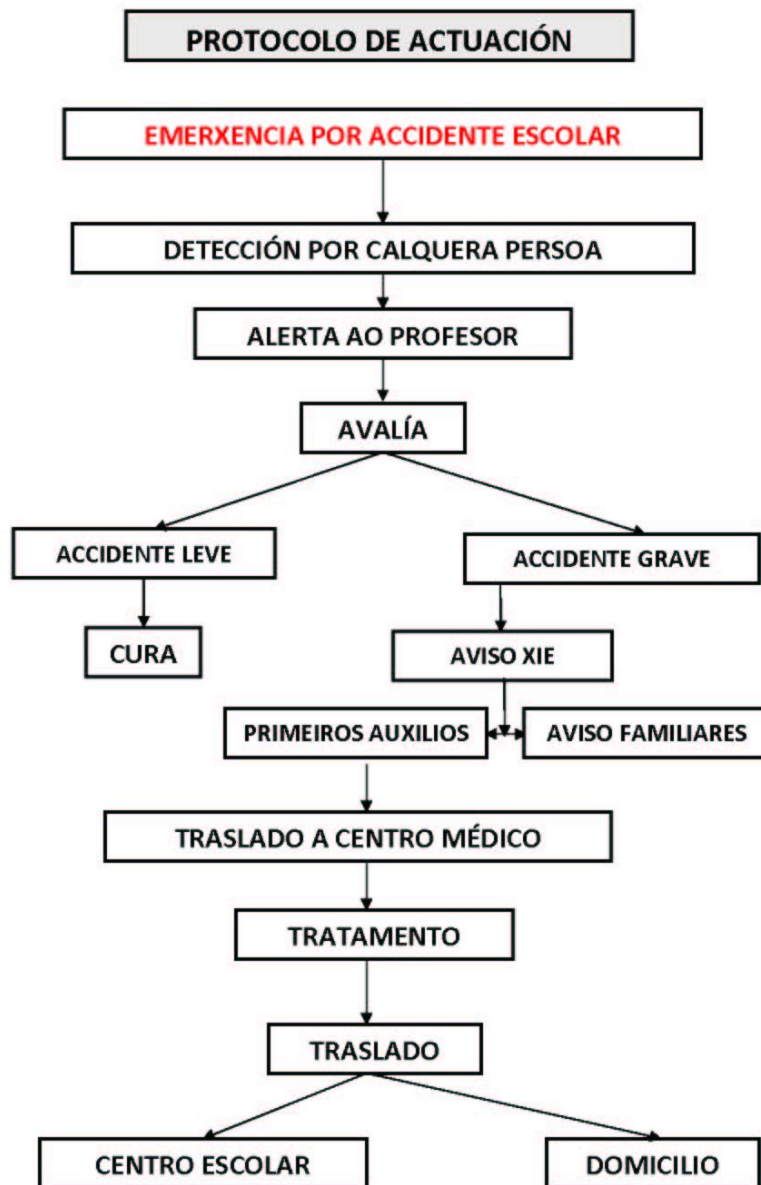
PROTOCOLO DE ACTUACIÓN

EMERXENCIA POR ACCIDENTE ESCOLAR

DETECCIÓN POR CALQUERA PERSOA

ALERTA AO PROFESOR

AVALÍA

ACCIDENTE LEVE

ACCIDENTE GRAVE

CURA

AVISO XIE

PRIMEIROS AUXILIOS

AVISO FAMILIARES

TRASLADO A CENTRO MÉDICO

TRATAMENTO

TRASLADO

CENTRO ESCOLAR

DOMICILIO